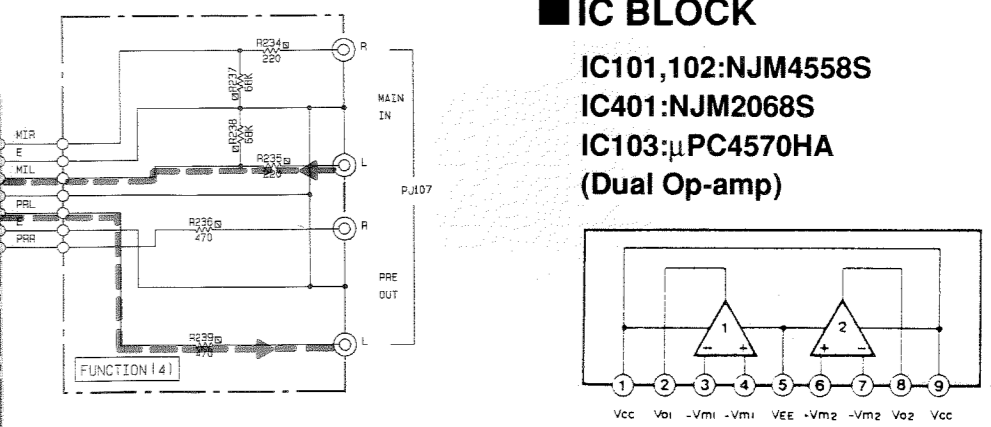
R234
220
R237
68K
R238
68K
R235
220
R236
470
R239
470
MIR
E
MIL
PRL
E
PRR
R
L
R
L
MAIN
IN
PJ107
PRE
OUT
FUNCTION (4)

IC BLOCK

IC101,102:NJM4558S
IC401:NJM2068S
IC103:μPC4570HA
(Dual Op-amp)

1
2
−
+
+
−
1 2 3 4 5 6 7 8 9
Vcc Vo1 -Vm1 -Vm1 VEE -Vm2 -Vm2 Vo2 Vcc